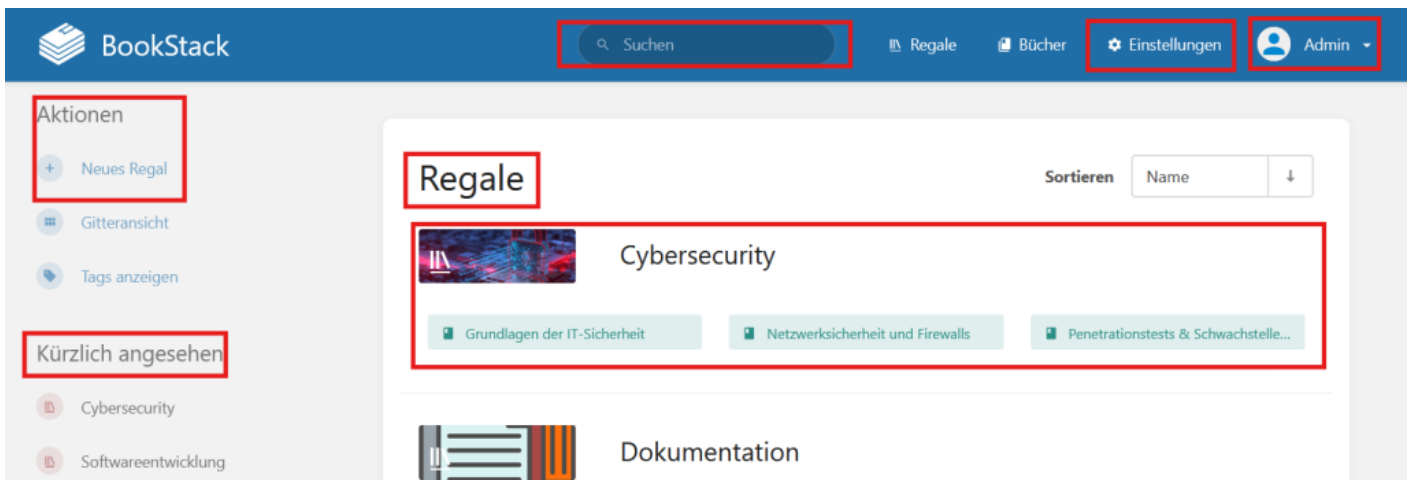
BookStack

Suchen

Regale

Bücher

Einstellungen

Admin

Aktionen

Neues Regal

Gitteransicht

Tags anzeigen

Kürzlich angesehen

Cybersecurity

Softwareentwicklung

Regale

Sortieren

Name

Cybersecurity

Grundlagen der IT-Sicherheit

Netzwerksicherheit und Firewalls

Penetrationstests & Schwachstelle...

Dokumentation